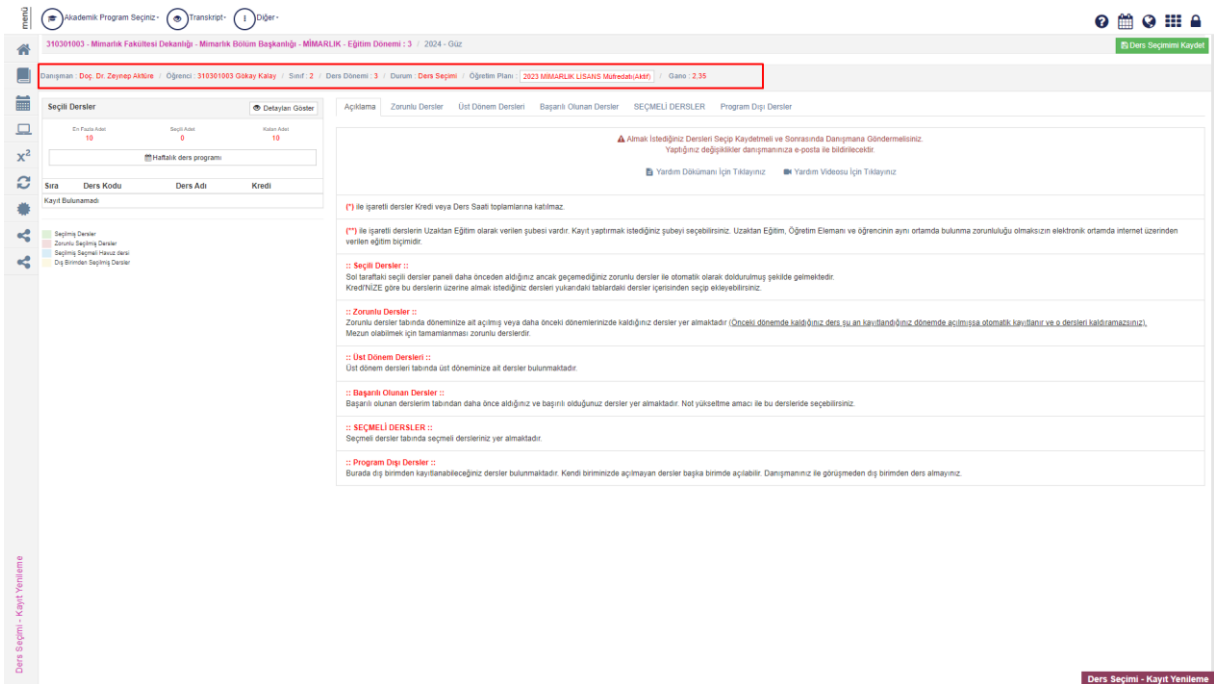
menü Akademik Program Seçiniz Transkript Diğer

310301003 - Mimarlık Fakültesi Dekanlığı - Mimarlık Bölüm Başkanlığı - MİMARLIK - Eğitim Dönemi : 3 / 2024 - Güz

Ders Seçimini Kaydet

Danışman : Doç. Dr. Zeynep Aktüre / Öğrenci : 310301003 Gökay Kalay / Sınıf : 2 / Ders Dönemi : 3 / Durum : Ders Seçimi / Öğretim Planı : 2023 MİMARLIK LİSANS Müfredatı(Aktif) / Gano : 2,35

Seçili Dersler

Detayları Göster

En Fazla Adet 10
Seçili Adet 0
Kalan Adet 10

Haftalık ders programı

| Sıra | Ders Kodu | Ders Adı | Kredi |
|---|---|---|---|
| Kayıt Bulunamadı | | | |

Seçilmiş Dersler
Zorunlu Seçilmiş Dersler
Seçilmiş Seçmeli Havuz dersi
Dış Birimden Seçilmiş Dersler

Açıklama Zorunlu Dersler Üst Dönem Dersleri Başarılı Olunan Dersler SEÇMELİ DERSLER Program Dışı Dersler

Almak İstediğiniz Dersleri Seçip Kaydetmeli ve Sonrasında Danışmana Göndermelisiniz.
Yaptığınız değişiklikler danışmanınıza e-posta ile bildirilecektir.

Yardım Dökümanı İçin Tıklayınız Yardım Videosu İçin Tıklayınız

(*) ile işaretli dersler Kredi veya Ders Saati toplamlarına katılmaz.

(**) ile işaretli derslerin Uzaktan Eğitim olarak verilen şubesi vardır. Kayıt yaptırmak istediğiniz şubeyi seçebilirsiniz. Uzaktan Eğitim, Öğretim Elemanı ve öğrencinin aynı ortamda bulunma zorunluluğu olmaksızın elektronik ortamda internet üzerinden verilen eğitim biçimidir.

:: Seçili Dersler ::
Sol taraftaki seçili dersler paneli daha önceden aldığınız ancak geçemediğiniz zorunlu dersler ile otomatik olarak doldurulmuş şekilde gelmektedir.
Kredi/NİZE göre bu derslerin üzerine almak istediğiniz dersleri yukarıdaki tablardaki dersler içerisinden seçip ekleyebilirsiniz.

:: Zorunlu Dersler ::
Zorunlu dersler tabında döneminize ait açılmış veya daha önceki dönemlerinizde kaldığınız dersler yer almaktadır (Önceki dönemde kaldığınız ders şu an kayıtlandığınız dönemde açılmışsa otomatik kayıtlanır ve o dersleri kaldıramazsınız).
Mezun olabilmek için tamamlanması zorunlu derslerdir.

:: Üst Dönem Dersleri ::
Üst dönem dersleri tabında üst döneminize ait dersler bulunmaktadır.

:: Başarılı Olunan Dersler ::
Başarılı olunan derslerim tabından daha önce aldığınız ve başırılı olduğunuz dersler yer almaktadır. Not yükseltme amacı ile bu derslerde seçebilirsiniz.

:: SEÇMELİ DERSLER ::
Seçmeli dersler tabında seçmeli dersleriniz yer almaktadır.

:: Program Dışı Dersler ::
Burada dış birimden kayıtlanabileceğiniz dersler bulunmaktadır. Kendi biriminizde açılmayan dersler başka birimde açılabilir. Danışmanınız ile görüşmeden dış birimden ders almayınız.

Ders Seçimi - Kayıt Yenileme

Ders Seçimi - Kayıt Yenileme